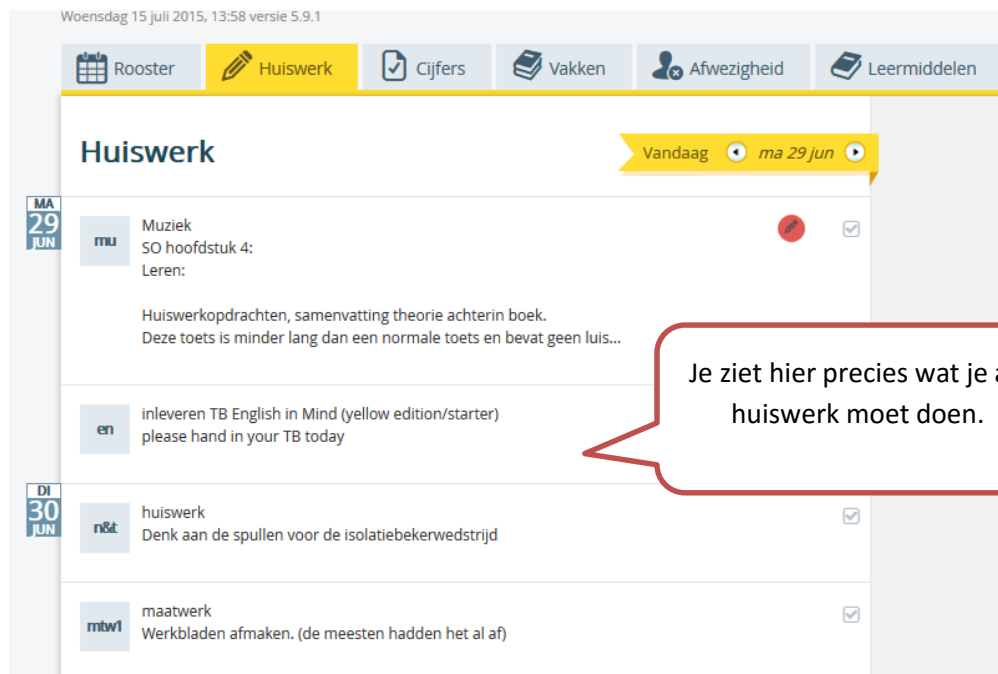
Woensdag 15 juli 2015, 13:58 versie 5.9.1

Rooster
Huiswerk
Cijfers
Vakken
Afwezigheid
Leermiddelen

Huiswerk

Vandaag ma 29 jun

MA
29
JUN

mu
Muziek
SO hoofdstuk 4:
Leren:

Huiswerkopdrachten, samenvatting theorie achterin boek.
Deze toets is minder lang dan een normale toets en bevat geen luis...

en
inleveren TB English in Mind (yellow edition/starter)
please hand in your TB today

Je ziet hier precies wat je a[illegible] huiswerk moet doen.

DI
30
JUN

n&t
huiswerk
Denk aan de spullen voor de isolatiebekerwedstrijd

mtw1
maatwerk
Werkbladen afmaken. (de meesten hadden het al af)